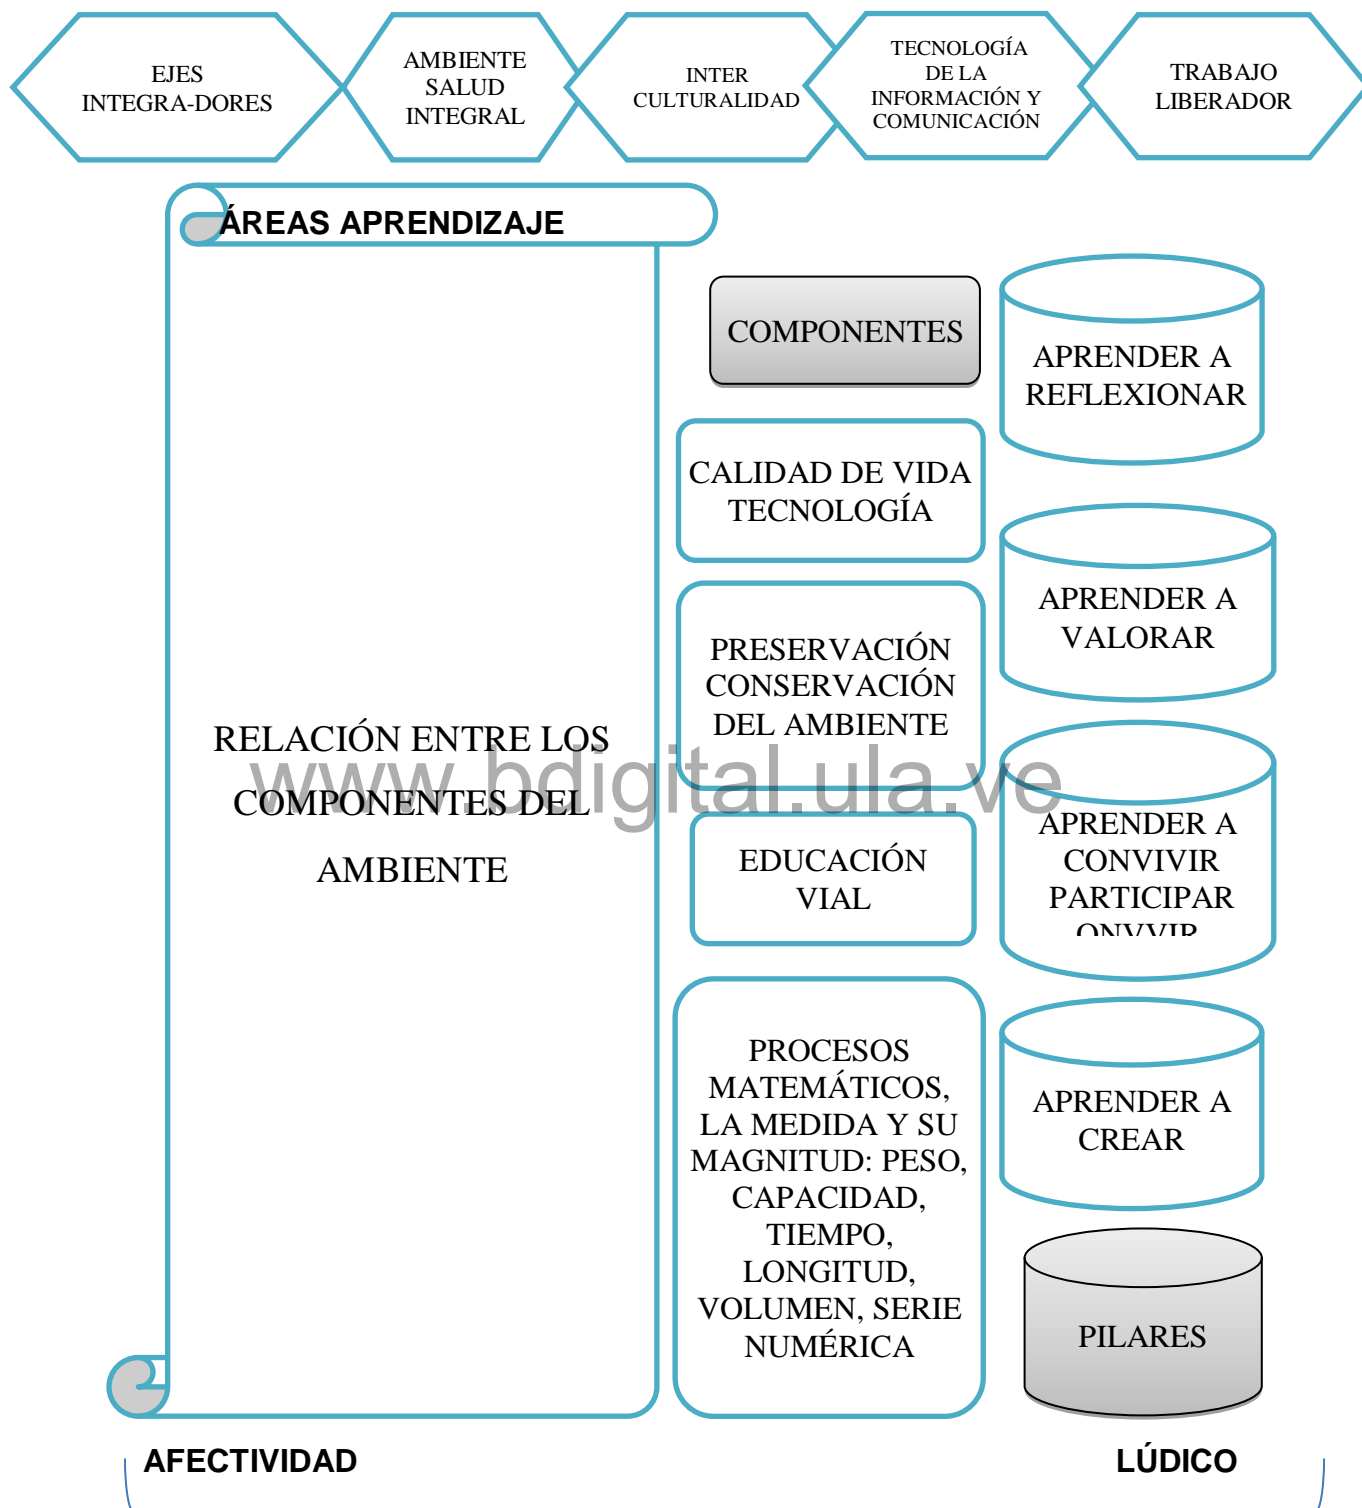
EJES INTEGRA-DORES

AMBIENTE SALUD INTEGRAL

INTER CULTURALIDAD

TECNOLOGÍA DE LA INFORMACIÓN Y COMUNICACIÓN

TRABAJO LIBERADOR

ÁREAS APRENDIZAJE

RELACIÓN ENTRE LOS COMPONENTES DEL AMBIENTE

COMPONENTES

CALIDAD DE VIDA TECNOLOGÍA

PRESERVACIÓN CONSERVACIÓN DEL AMBIENTE

EDUCACIÓN VIAL

PROCESOS MATEMÁTICOS, LA MEDIDA Y SU MAGNITUD: PESO, CAPACIDAD, TIEMPO, LONGITUD, VOLUMEN, SERIE NUMÉRICA

APRENDER A REFLEXIONAR

APRENDER A VALORAR

APRENDER A CONVIVIR PARTICIPAR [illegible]

APRENDER A CREAR

PILARES

www.bdigital.ula.ve

AFECTIVIDAD

LÚDICO